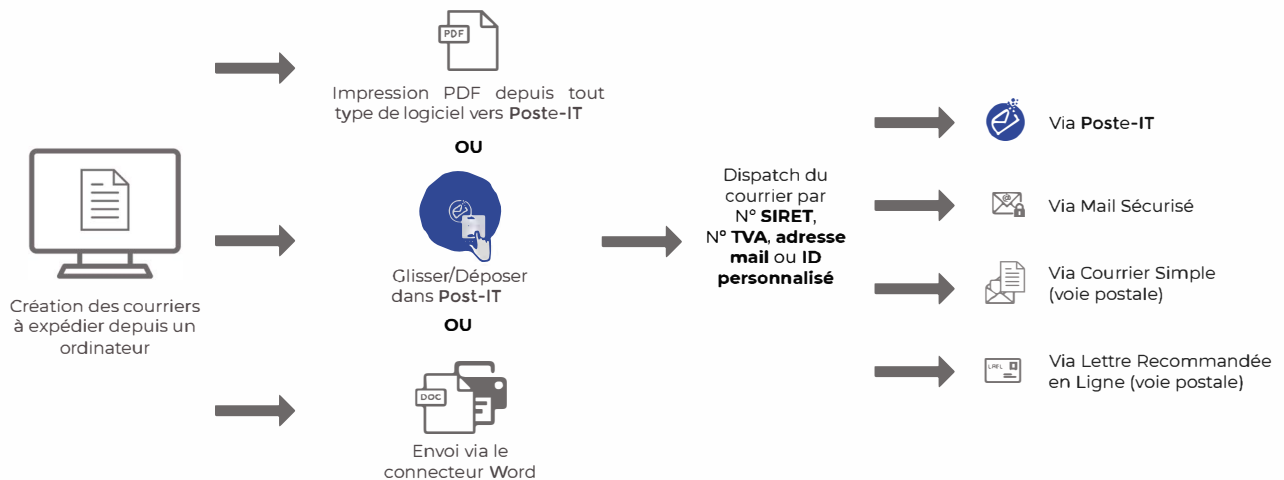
Création des courriers à expédier depuis un ordinateur

PDF

Impression PDF depuis tout type de logiciel vers Poste-IT

OU

Glisser/Déposer dans Post-IT

OU

DOC

Envoi via le connecteur Word

Dispatch du courrier par N° SIRET, N° TVA, adresse mail ou ID personnalisé

Via Poste-IT

Via Mail Sécurisé

Via Courrier Simple (voie postale)

LRE

Via Lettre Recommandée en Ligne (voie postale)